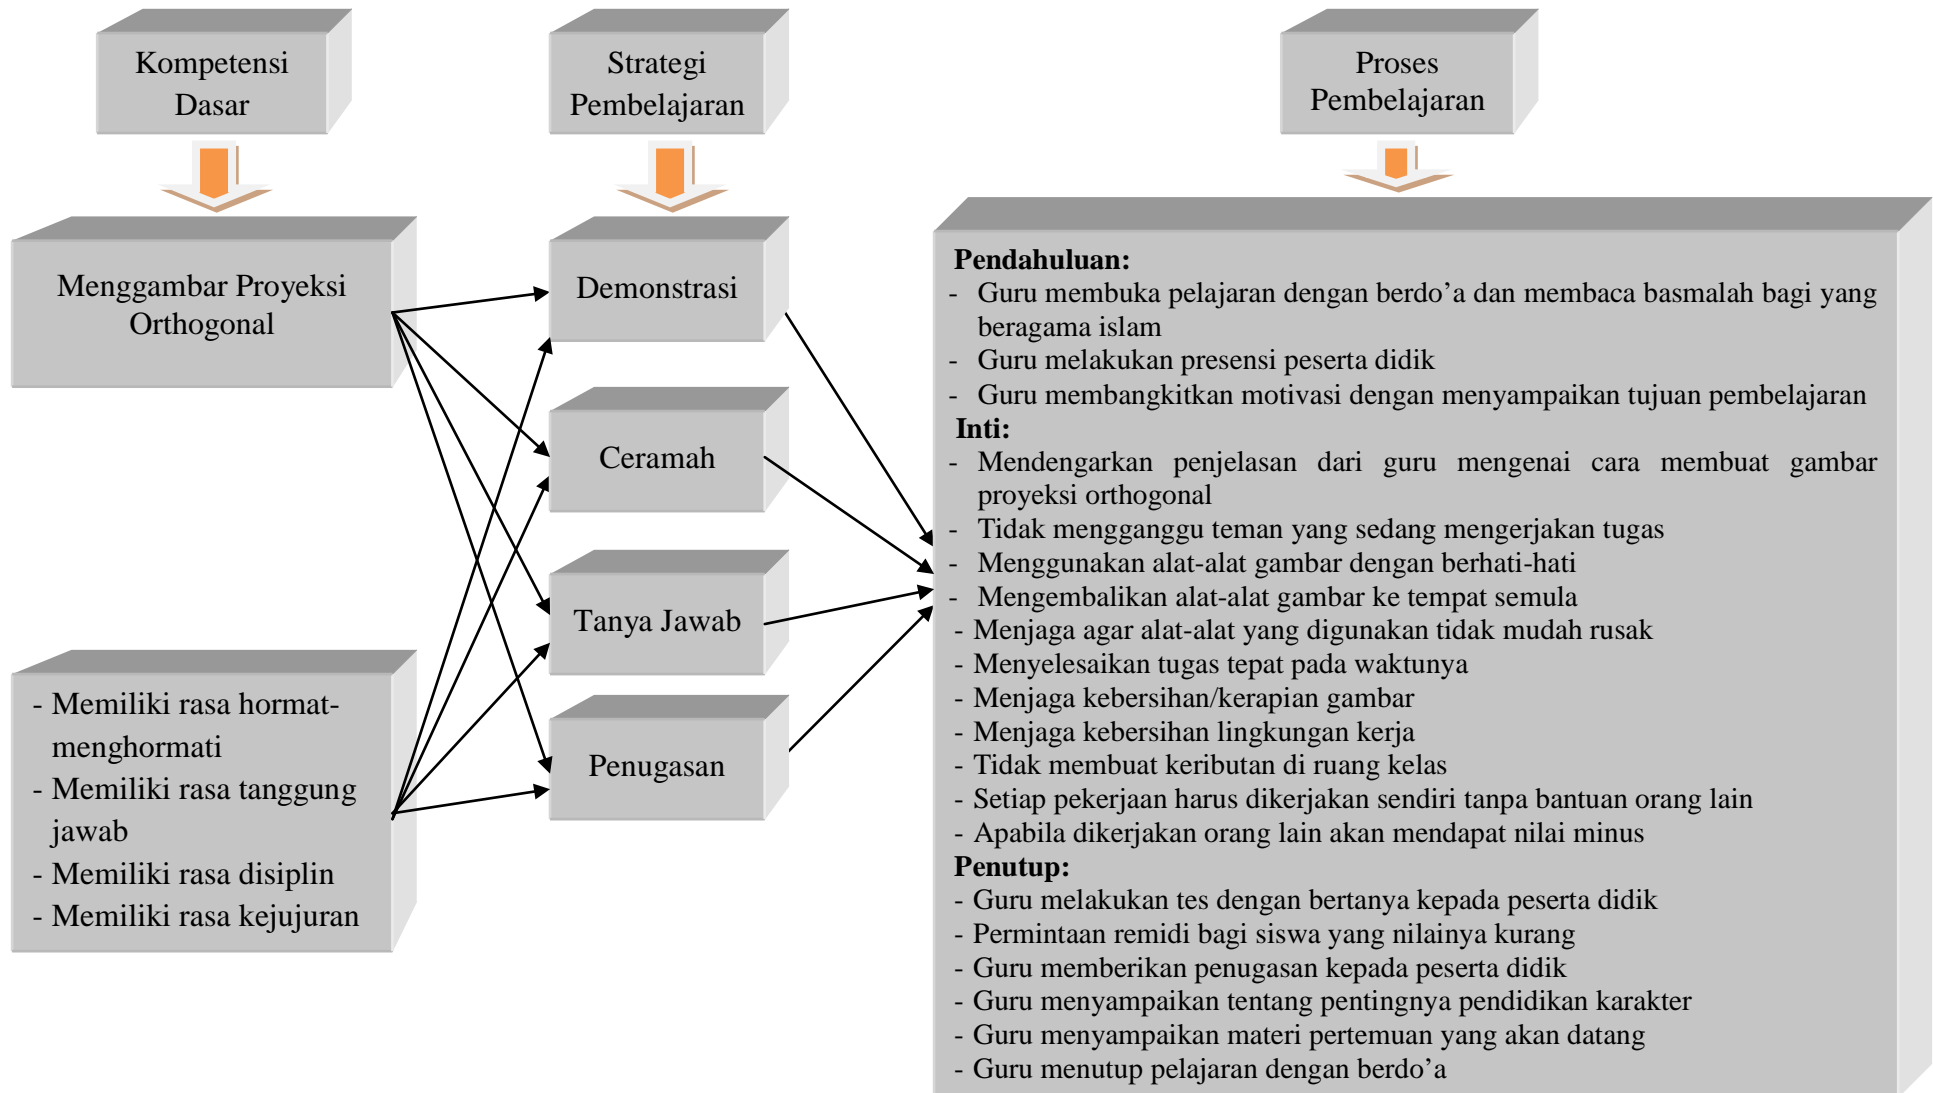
Kompetensi Dasar

Strategi Pembelajaran

Proses Pembelajaran

Menggambar Proyeksi Orthogonal

- Memiliki rasa hormat-menghormati
- Memiliki rasa tanggung jawab
- Memiliki rasa disiplin
- Memiliki rasa kejujuran

Demonstrasi

Ceramah

Tanya Jawab

Penugasan

**Pendahuluan:**
- Guru membuka pelajaran dengan berdo'a dan membaca basmalah bagi yang beragama islam
- Guru melakukan presensi peserta didik
- Guru membangkitkan motivasi dengan menyampaikan tujuan pembelajaran

**Inti:**
- Mendengarkan penjelasan dari guru mengenai cara membuat gambar proyeksi orthogonal
- Tidak mengganggu teman yang sedang mengerjakan tugas
- Menggunakan alat-alat gambar dengan berhati-hati
- Mengembalikan alat-alat gambar ke tempat semula
- Menjaga agar alat-alat yang digunakan tidak mudah rusak
- Menyelesaikan tugas tepat pada waktunya
- Menjaga kebersihan/kerapian gambar
- Menjaga kebersihan lingkungan kerja
- Tidak membuat keributan di ruang kelas
- Setiap pekerjaan harus dikerjakan sendiri tanpa bantuan orang lain
- Apabila dikerjakan orang lain akan mendapat nilai minus

**Penutup:**
- Guru melakukan tes dengan bertanya kepada peserta didik
- Permintaan remidi bagi siswa yang nilainya kurang
- Guru memberikan penugasan kepada peserta didik
- Guru menyampaikan tentang pentingnya pendidikan karakter
- Guru menyampaikan materi pertemuan yang akan datang
- Guru menutup pelajaran dengan berdo'a